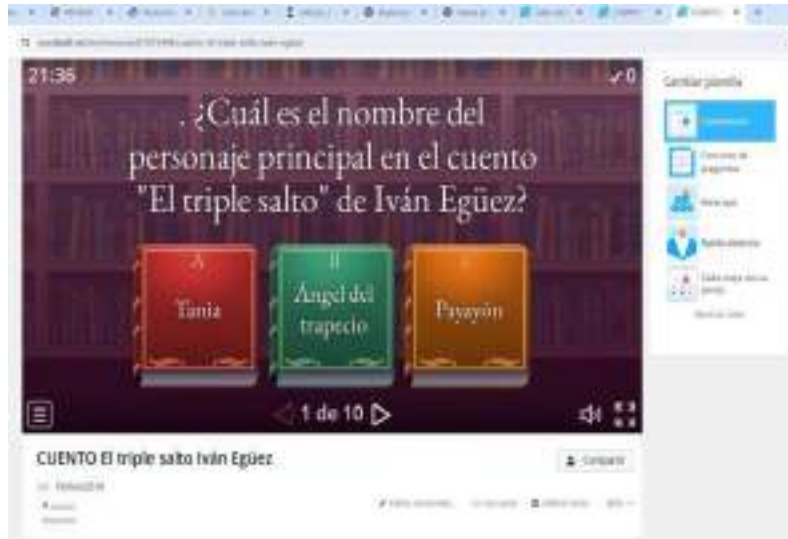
21:36

✓0

¿Cuál es el nombre del personaje principal en el cuento "El triple salto" de Iván Egüez?

A
Tania

B
Angel del trapecio

C
Payayón

1 de 10

CUENTO El triple salto Iván Egüez

Compartir

Cambiar plantilla

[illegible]